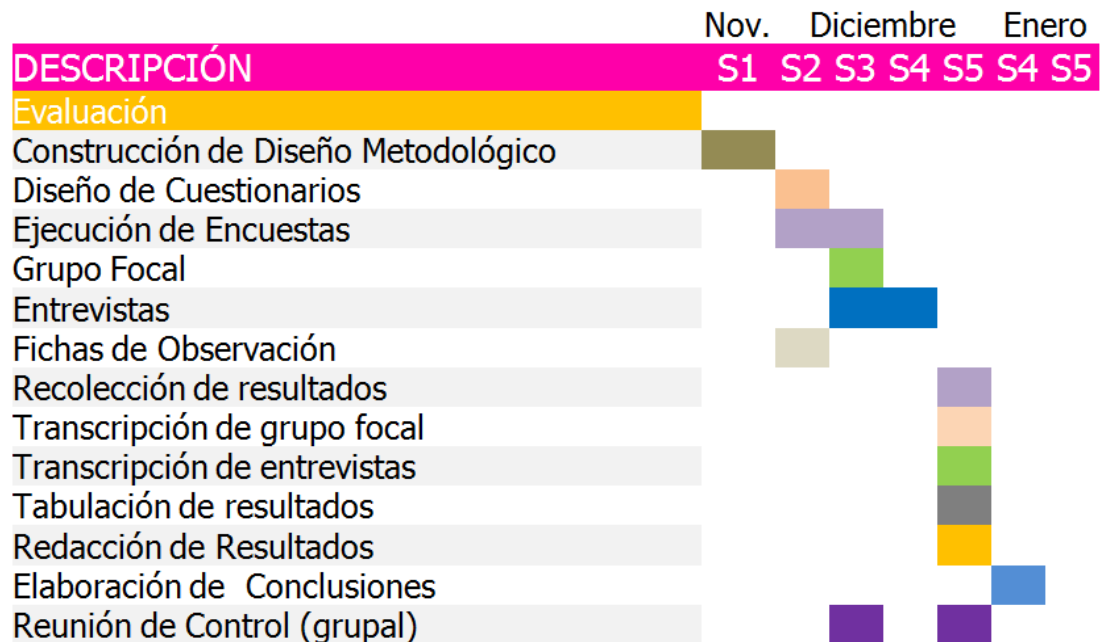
|  | Nov. | Diciembre |  |  |  | Enero |  |
|---|---|---|---|---|---|---|---|
| DESCRIPCIÓN | S1 | S2 | S3 | S4 | S5 | S4 | S5 |
| Evaluación |  |  |  |  |  |  |  |
| Construcción de Diseño Metodológico |  |  |  |  |  |  |  |
| Diseño de Cuestionarios |  |  |  |  |  |  |  |
| Ejecución de Encuestas |  |  |  |  |  |  |  |
| Grupo Focal |  |  |  |  |  |  |  |
| Entrevistas |  |  |  |  |  |  |  |
| Fichas de Observación |  |  |  |  |  |  |  |
| Recolección de resultados |  |  |  |  |  |  |  |
| Transcripción de grupo focal |  |  |  |  |  |  |  |
| Transcripción de entrevistas |  |  |  |  |  |  |  |
| Tabulación de resultados |  |  |  |  |  |  |  |
| Redacción de Resultados |  |  |  |  |  |  |  |
| Elaboración de  Conclusiones |  |  |  |  |  |  |  |
| Reunión de Control (grupal) |  |  |  |  |  |  |  |